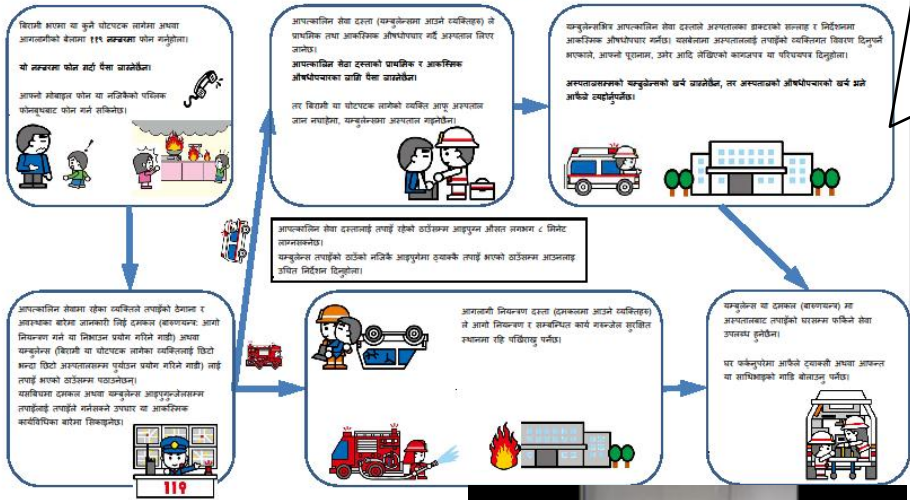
बिरामी भएमा वा कुनै घोटपटक लागेमा अथवा आगलागीको बेलामा ११९ नम्बरमा फोन गर्नुहोला।

यो नम्बरमा फोन गर्दा पैसा लाग्नेछैन।

आफ्नो मोबाइल फोन वा नजिकैको पब्लिक फोनबुथबाट फोन गर्न सकिनेछ।

आपत्कालिन सेवामा रहेका व्यक्तिले तपाईको ठेगाना र अवस्थाका बारेमा जानकारी लिई दमकल (बारुणयन्त्र: आगो नियन्त्रण गर्ने वा निभाउन प्रयोग गरिने गाडी) अथवा यम्बुलेन्स (बिरामी वा घोटपटक लागेका व्यक्तिलाई छिटो भन्दा छिटो अस्पतालसम्म पुर्याउन प्रयोग गरिने गाडी) लाई तपाई भएको ठाउँसम्म पठाउनेछन्।
यसबिचमा दमकल अथवा यम्बुलेन्स आइपुग्नुअगिसम्म तपाईलाई तपाईले गर्नसक्ने उपचार वा आकस्मिक कार्यविधिका बारेमा सिकाइनेछ।

119

आपत्कालिन सेवा दस्ता (यम्बुलेन्समा आउने व्यक्तिहरु) ले प्राथमिक तथा आकस्मिक औषधोपचार गर्दै अस्पताल लिएर जानेछ।
आपत्कालिन सेवा दस्ताको प्राथमिक र आकस्मिक औषधोपचारको लागि पैसा लाग्नेछैन।

तर बिरामी वा घोटपटक लागेको व्यक्ति आफू अस्पताल जान नचाहेमा, यम्बुलेन्समा अस्पताल गइनेछैन।

आपत्कालिन सेवा दस्तालाई तपाई रहेको ठाउँसम्म आइपुग्न औसत लगभग ८ मिनेट लाग्नसक्नेछ।
यम्बुलेन्स तपाईको ठाउँको नजिक आइपुगेमा ढ्याक्कै तपाई भएको ठाउँसम्म आउनलाई उचित निर्देशन दिनुहोला।

आगलागी नियन्त्रण दस्ता (दमकलमा आउने व्यक्तिहरु) ले आगो नियन्त्रण र सम्बन्धित कार्य गरुन्जेल सुरक्षित स्थानमा रहि पर्खिराख्नु पर्नेछ।

यम्बुलेन्सद्वारा आपत्कालिन सेवा दस्ताले अस्पतालका डाक्टरको सल्लाह र निर्देशनमा आकस्मिक औषधोपचार गर्नेछ। यसबेलामा अस्पताललाई तपाईको व्यक्तिगत विवरण दिनुपर्ने भएकाले, आफ्नो पूरानाम, उमेर आदि लेखिएको कागजपत्र वा परिचयपत्र दिनुहोला।

अस्पतालसम्मको यम्बुलेन्सको खर्च लाग्नेछैन, तर अस्पतालको औषधोपचारको खर्च भने आफैले ब्यहोर्नुपर्नेछ।

यम्बुलेन्स वा दमकल (बारुणयन्त्र) मा अस्पतालबाट तपाईको घरसम्म फर्किने सेवा उपलब्ध हुनेछैन।

घर फर्कनुपरेमा आफैले ट्याक्सी अथवा आफन्त वा साथिभाइको गाडि बोलाउनु पर्नेछ।